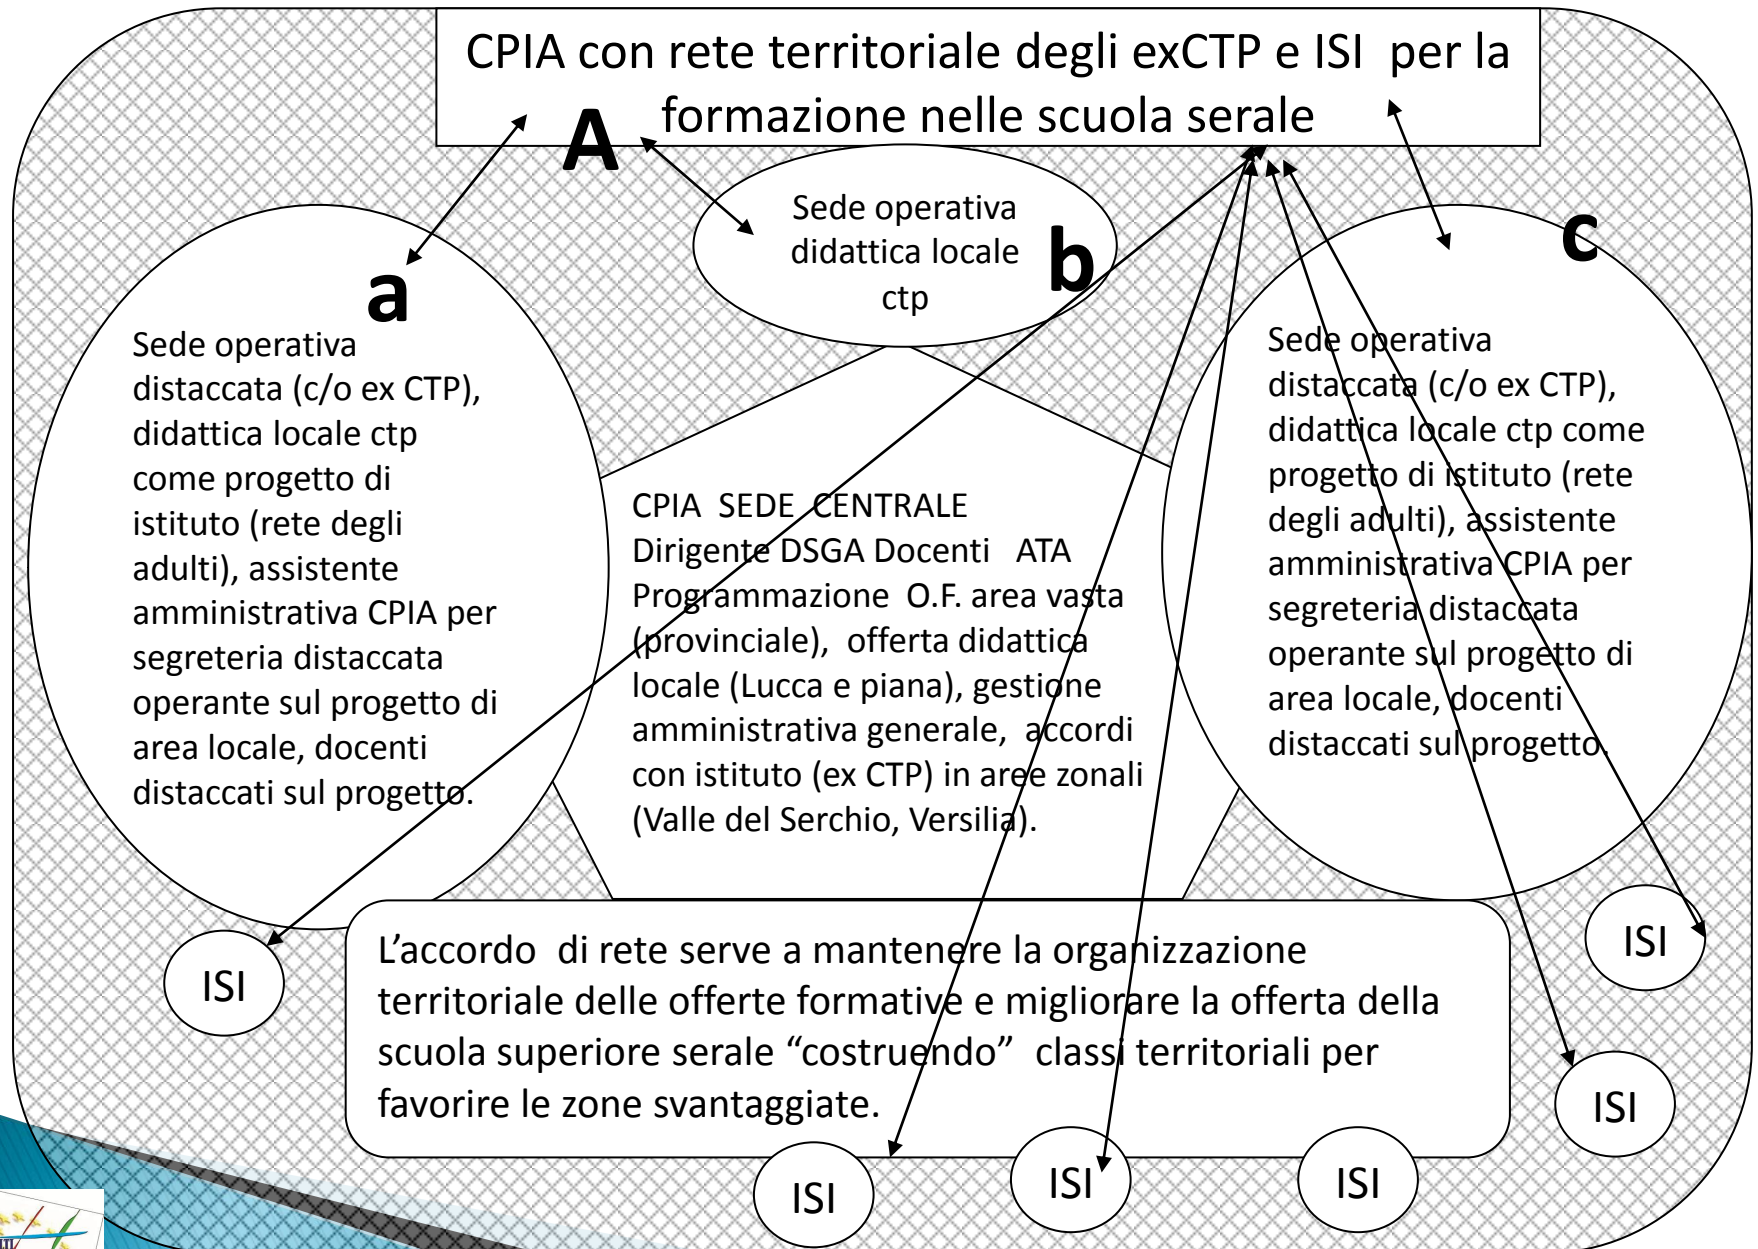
CPIA con rete territoriale degli exCTP e ISI per la formazione nelle scuola serale

A

Sede operativa didattica locale ctp

b

a

Sede operativa distaccata (c/o ex CTP), didattica locale ctp come progetto di istituto (rete degli adulti), assistente amministrativa CPIA per segreteria distaccata operante sul progetto di area locale, docenti distaccati sul progetto.

c

Sede operativa distaccata (c/o ex CTP), didattica locale ctp come progetto di istituto (rete degli adulti), assistente amministrativa CPIA per segreteria distaccata operante sul progetto di area locale, docenti distaccati sul progetto.

CPIA SEDE CENTRALE
Dirigente DSGA Docenti ATA
Programmazione O.F. area vasta (provinciale), offerta didattica locale (Lucca e piana), gestione amministrativa generale, accordi con istituto (ex CTP) in aree zonali (Valle del Serchio, Versilia).

L'accordo di rete serve a mantenere la organizzazione territoriale delle offerte formative e migliorare la offerta della scuola superiore serale "costruendo" classi territoriali per favorire le zone svantaggiate.

ISI

ISI

ISI

ISI

ISI

ISI

ISI